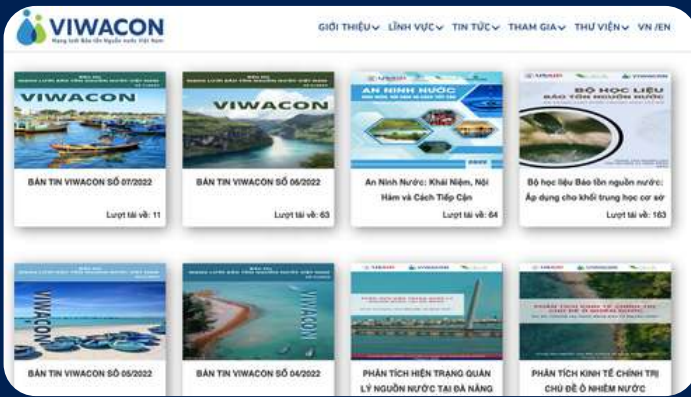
VIWACON
Mạng lưới Bảo tồn Nguồn nước Việt Nam

GIỚI THIỆU LĨNH VỰC TIN TỨC THAM GIA THƯ VIỆN VN /EN

VIWACON
BẢN TIN VIWACON SỐ 07/2022
Lượt tải về: 11

VIWACON
BẢN TIN VIWACON SỐ 06/2022
Lượt tải về: 63

AN NINH NƯỚC
An Ninh Nước: Khái Niệm, Nội Hàm và Cách Tiếp Cận
Lượt tải về: 64

BỘ HỌC LIỆU BẢO TỒN NGUỒN NƯỚC
Bộ học liệu Bảo tồn nguồn nước: Áp dụng cho khối trung học cơ sở
Lượt tải về: 163

VIWACON
BẢN TIN VIWACON SỐ 05/2022

VIWACON
BẢN TIN VIWACON SỐ 04/2022

PHÂN TÍCH HIỆN TRẠNG QUẢN LÝ NGUỒN NƯỚC TẠI ĐÀ NẴNG

PHÂN TÍCH KINH TẾ CHÍNH TRỊ CHỦ ĐỀ Ô NHIỄM NƯỚC